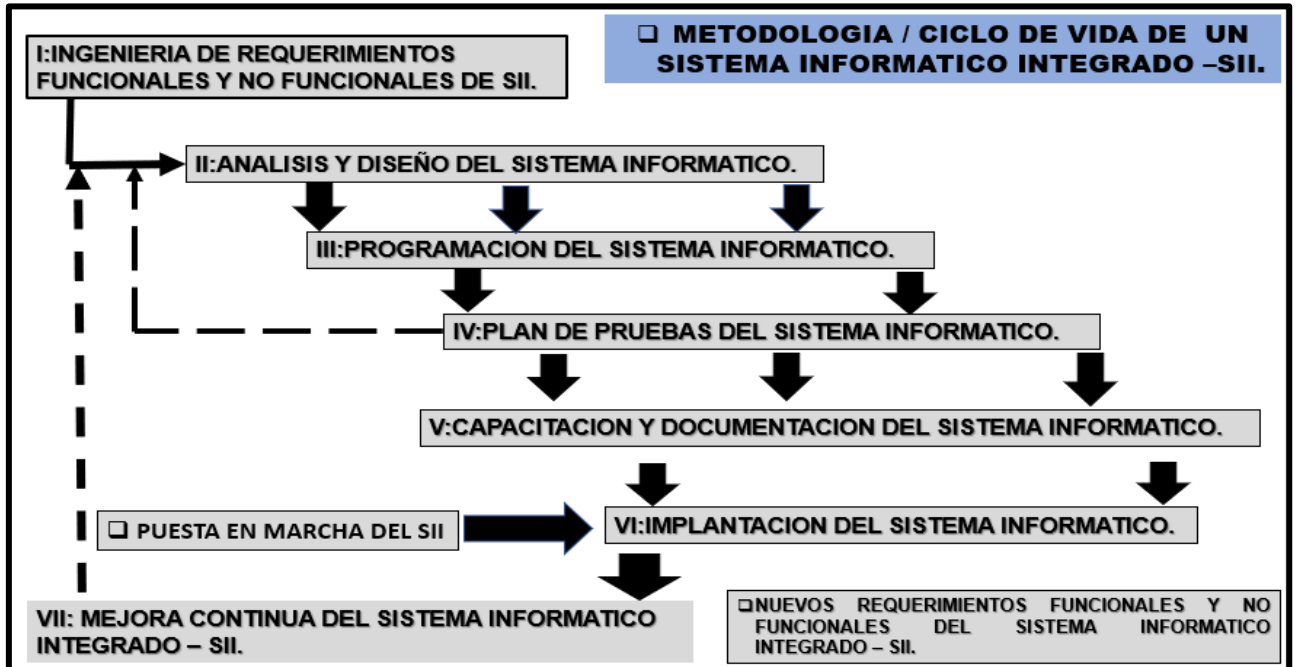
❑ METODOLOGIA / CICLO DE VIDA DE UN SISTEMA INFORMATICO INTEGRADO –SII.

I:INGENIERIA DE REQUERIMIENTOS FUNCIONALES Y NO FUNCIONALES DE SII.

II:ANALISIS Y DISEÑO DEL SISTEMA INFORMATICO.

III:PROGRAMACION DEL SISTEMA INFORMATICO.

IV:PLAN DE PRUEBAS DEL SISTEMA INFORMATICO.

V:CAPACITACION Y DOCUMENTACION DEL SISTEMA INFORMATICO.

❑ PUESTA EN MARCHA DEL SII

VI:IMPLANTACION DEL SISTEMA INFORMATICO.

VII: MEJORA CONTINUA DEL SISTEMA INFORMATICO INTEGRADO – SII.

❑NUEVOS REQUERIMIENTOS FUNCIONALES Y NO FUNCIONALES DEL SISTEMA INFORMATICO INTEGRADO – SII.